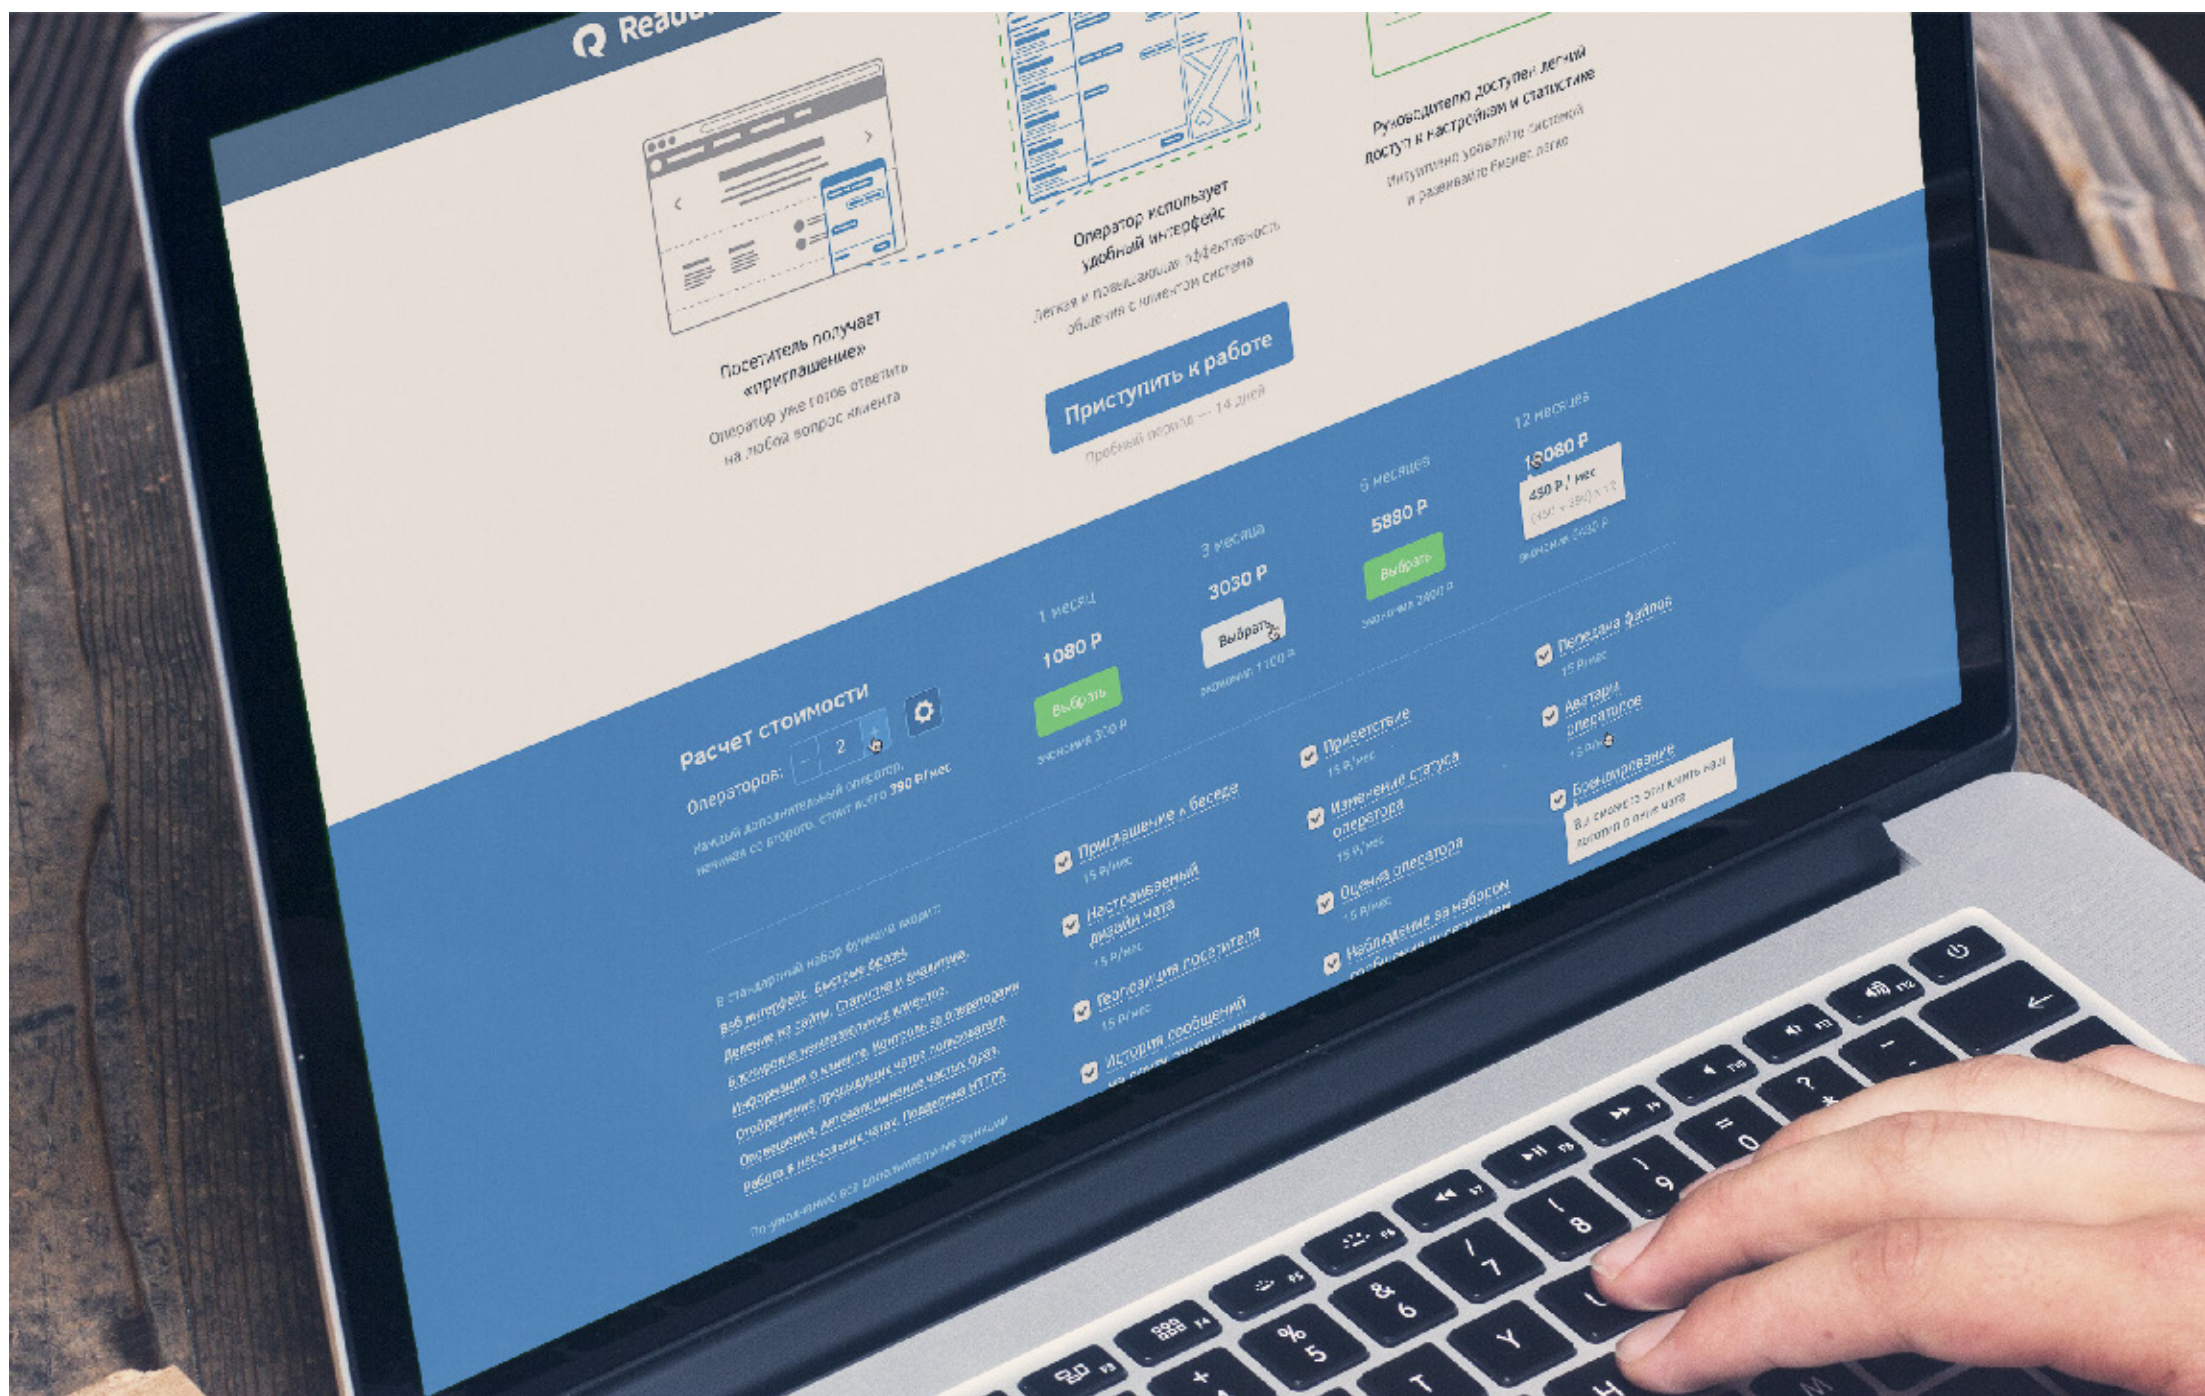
Readi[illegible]

Посетитель получает «приглашение»

Оператор уже готов ответить на любой вопрос клиента

Оператор использует удобный интерфейс

Легкая и повышающая эффективность общения с клиентом система

Руководителю доступен легкий доступ к настройкам и статистике

Интуитивно управляйте системой и развивайте бизнес легко

Приступить к работе

Пробный период — 14 дней

Расчет стоимости

Операторов: – 2 +

Каждый дополнительный оператор, начиная со второго, стоит всего 390 Р/мес

1 месяц
1080 Р
Выбрать
экономия 300 Р

3 месяца
3030 Р
Выбрать
экономия 1100 Р

6 месяцев
5880 Р
Выбрать
экономия 2400 Р

12 месяцев
10080 Р
450 Р / мес
(450 + 390) x 12
экономия 5000 Р

Приглашение к беседе
15 Р/мес

Настраиваемый дизайн чата
15 Р/мес

Геолокация посетителя
15 Р/мес

История сообщений

Приветствие
15 Р/мес

Изменение статуса оператора
15 Р/мес

Оценка оператора
15 Р/мес

Наблюдение за набором

Передача файлов
15 Р/мес

Аватары операторов
15 Р/мес

Брендирование
Вы сможете отключить надпись о логотипе чата

В стандартный набор функций входит:
Веб интерфейс. Быстрые фразы. Деление на сайты. Статистика и аналитика. Блокировка нежелательных клиентов. Информация о клиенте. Контроль за операторами. Отображение предыдущих чатов посетителя. Оповещения. Автоназначение чатов. Поддержка HTTPS. Работа в нескольких чатах.

По умолчанию все дополнительные функции